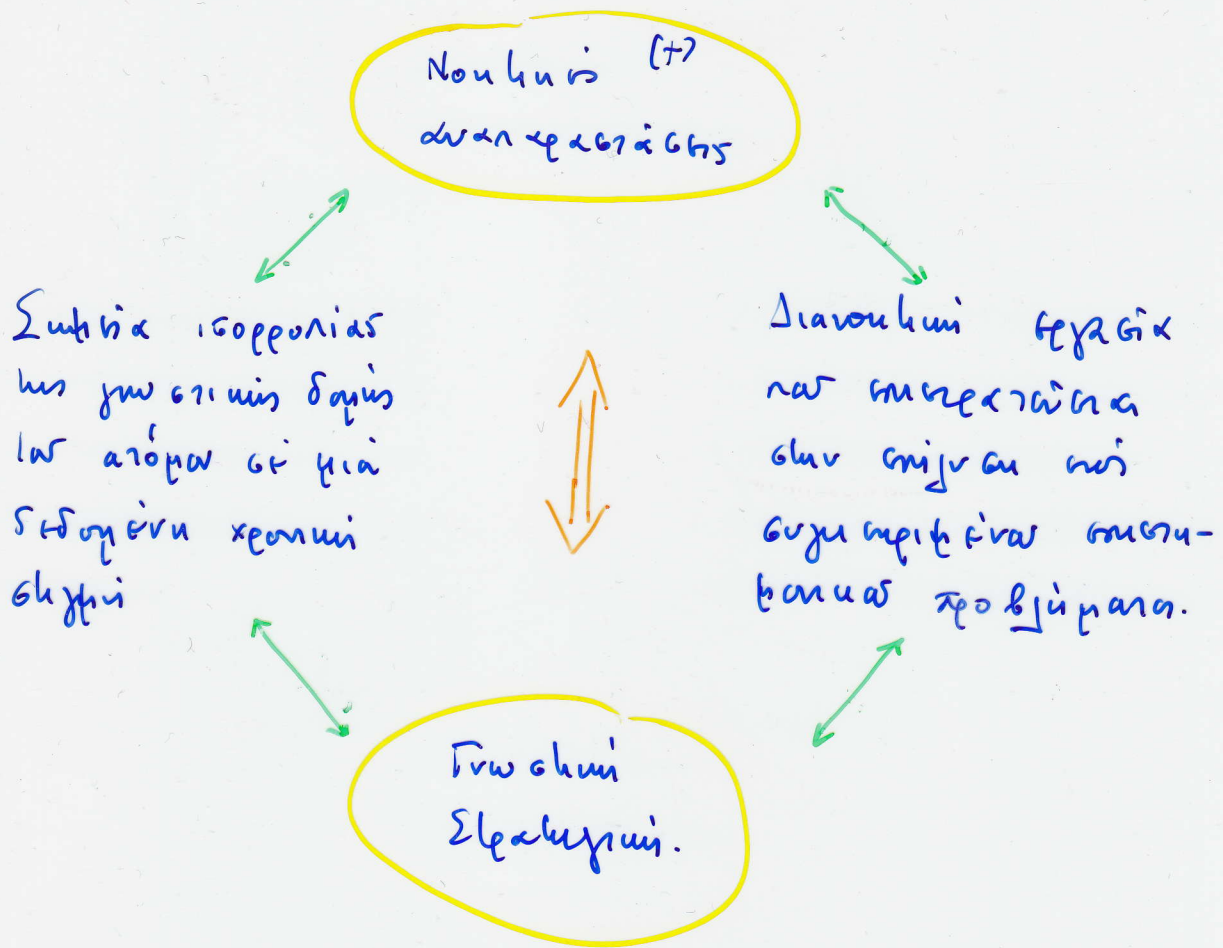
Νοητικός (+) αναπαραστάσεις

Συνθήκη ισορροπίας της γνωστικής δομής του ατόμου σε μιά δεδομένη χρονική στιγμή

Διανοητική εργασία που επεξεργάζονται την επιλογή πού συγκεκριμένας συστηματικής προβλήματα.

Γνωστική Στρατηγική.